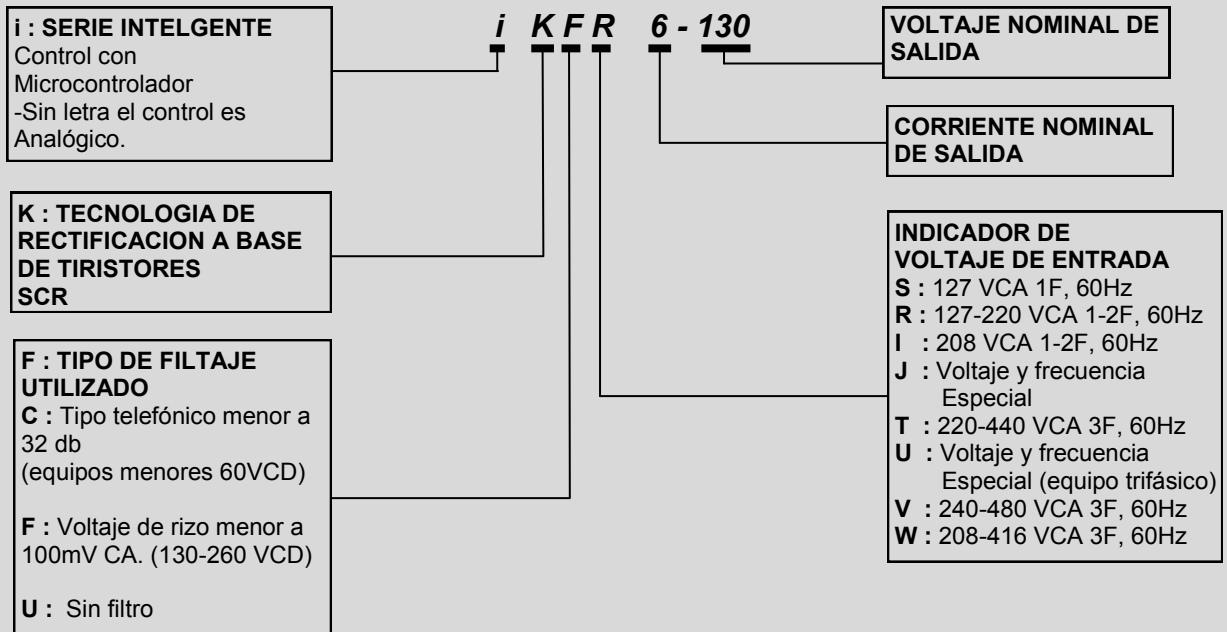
**i : SERIE INTELGENTE**
Control con Microcontrolador
-Sin letra el control es Analógico.

*i K F R 6 - 130*

**VOLTAJE NOMINAL DE SALIDA**

**CORRIENTE NOMINAL DE SALIDA**

**K : TECNOLOGIA DE RECTIFICACION A BASE DE TIRISTORES SCR**

**INDICADOR DE VOLTAJE DE ENTRADA**
**S :** 127 VCA 1F, 60Hz
**R :** 127-220 VCA 1-2F, 60Hz
**I :** 208 VCA 1-2F, 60Hz
**J :** Voltaje y frecuencia Especial
**T :** 220-440 VCA 3F, 60Hz
**U :** Voltaje y frecuencia Especial (equipo trifásico)
**V :** 240-480 VCA 3F, 60Hz
**W :** 208-416 VCA 3F, 60Hz

**F : TIPO DE FILTAJE UTILIZADO**
**C :** Tipo telefónico menor a 32 db
(equipos menores 60VCD)

**F :** Voltaje de rizo menor a 100mV CA. (130-260 VCD)

**U :** Sin filtro